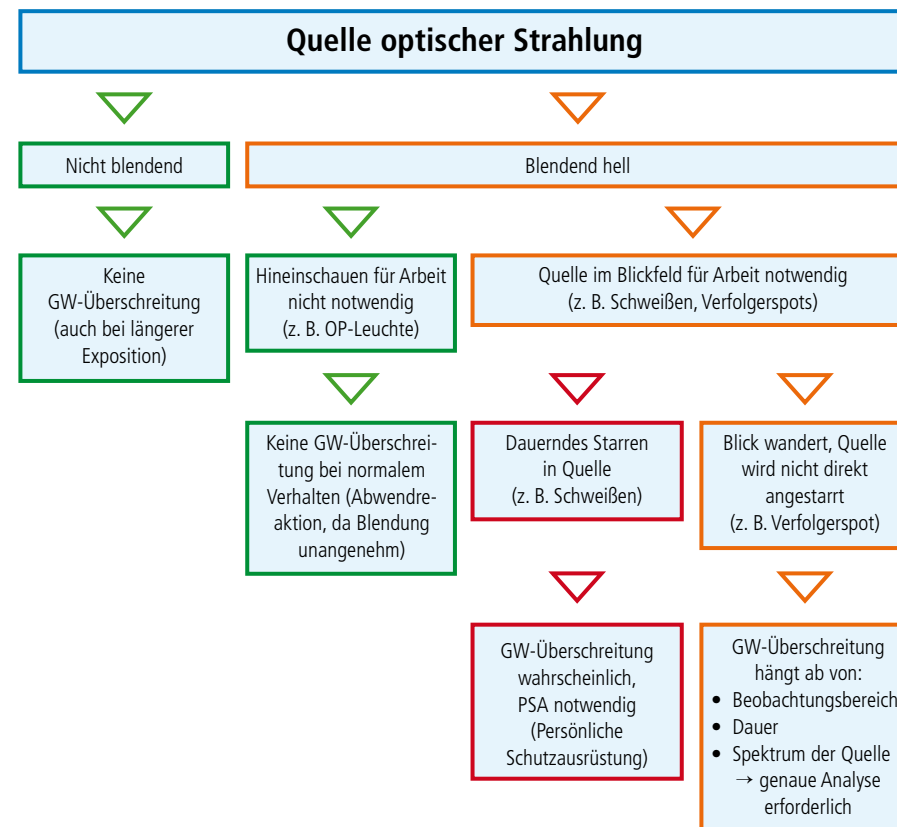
Quelle optischer Strahlung

Nicht blendend

Blendend hell

Keine GW-Überschreitung (auch bei längerer Exposition)

Hineinschauen für Arbeit nicht notwendig (z. B. OP-Leuchte)

Quelle im Blickfeld für Arbeit notwendig (z. B. Schweißen, Verfolgerspots)

Keine GW-Überschreitung bei normalem Verhalten (Abwendreaktion, da Blendung unangenehm)

Dauerndes Starren in Quelle (z. B. Schweißen)

Blick wandert, Quelle wird nicht direkt angestarrt (z. B. Verfolgerspot)

GW-Überschreitung wahrscheinlich, PSA notwendig (Persönliche Schutzausrüstung)

GW-Überschreitung hängt ab von:
- Beobachtungsbereich
- Dauer
- Spektrum der Quelle
→ genaue Analyse erforderlich